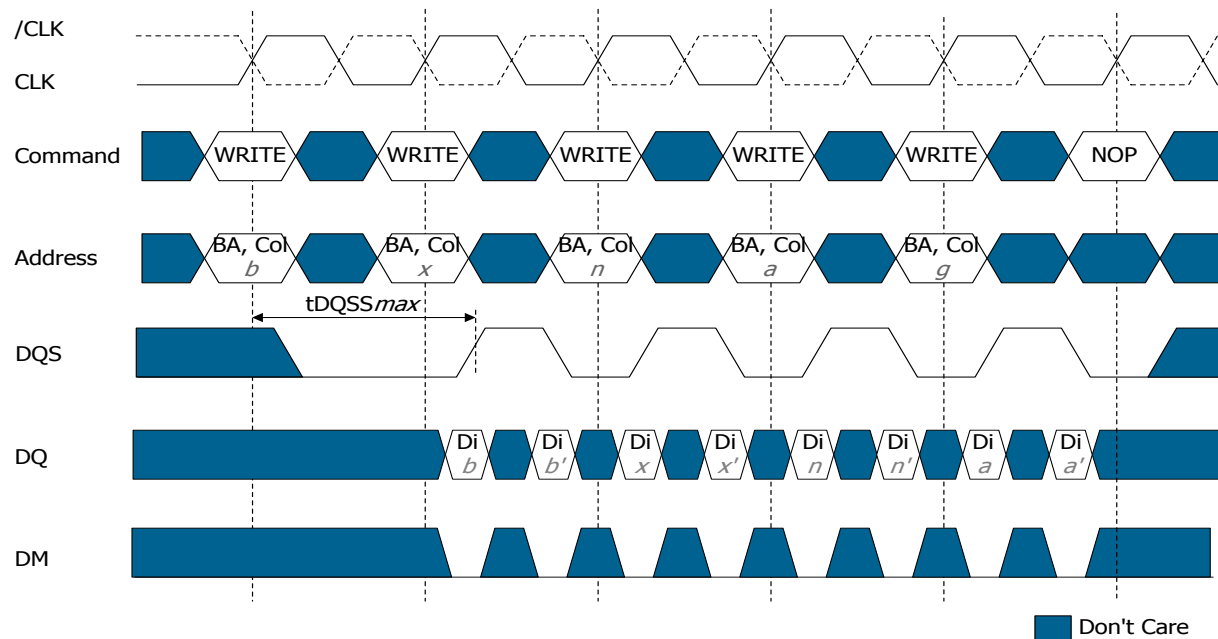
/CLK

CLK

Command WRITE WRITE WRITE WRITE WRITE NOP

Address BA, Col *b* BA, Col *x* BA, Col *n* BA, Col *a* BA, Col *g*

tDQSS*max*

DQS

DQ Di *b* Di *b'* Di *x* Di *x'* Di *n* Di *n'* Di *a* Di *a'*

DM

Don't Care